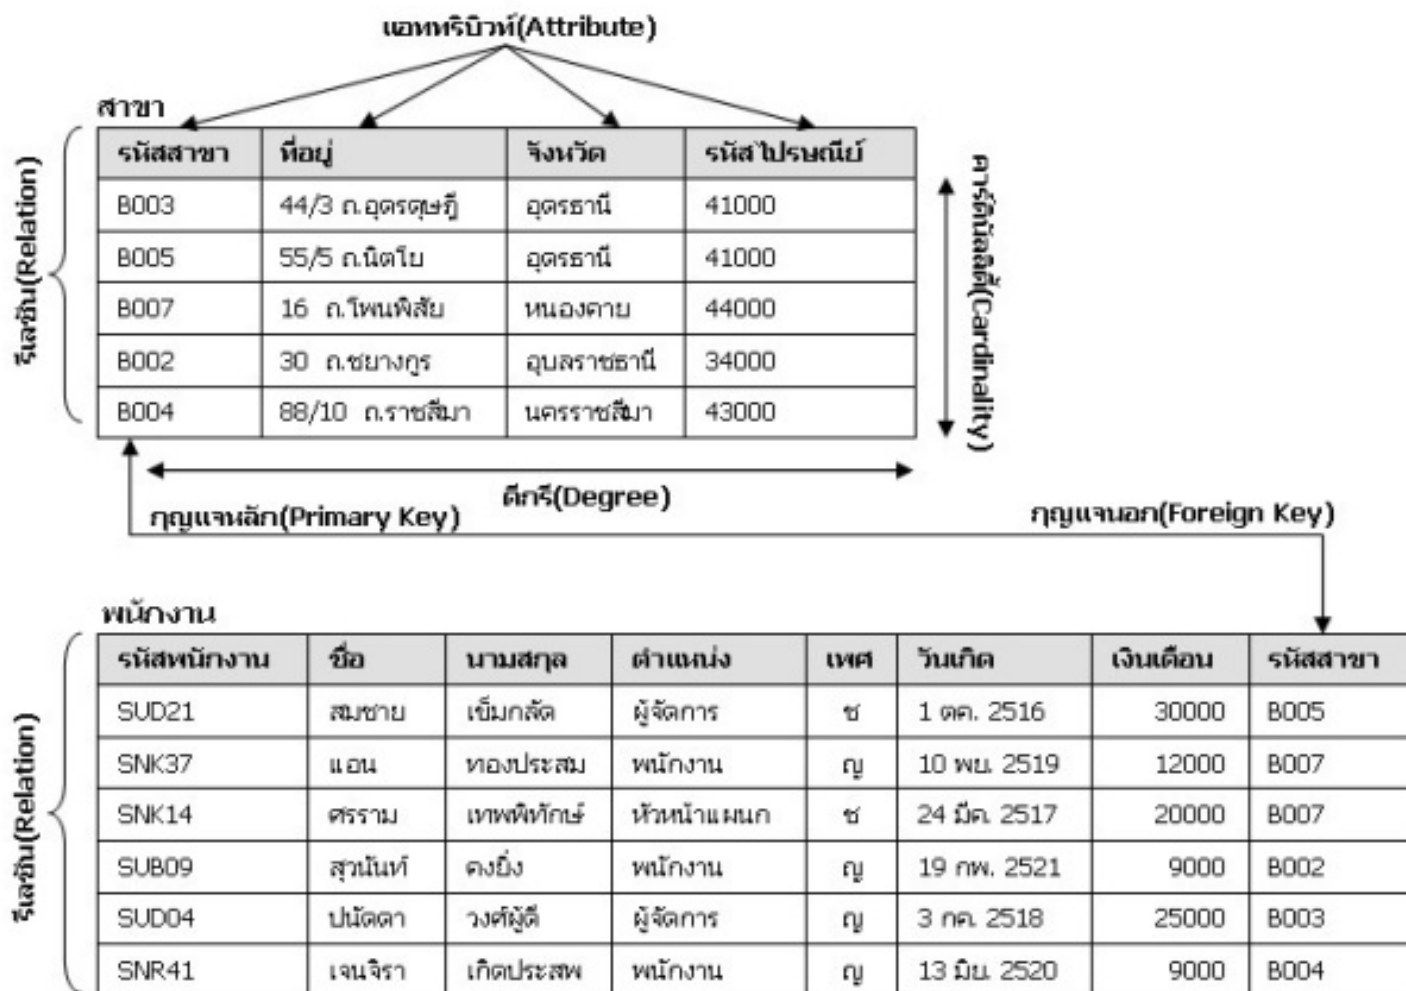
แอททริบิวท์(Attribute)

สาขา

รีเลชั่น(Relation)

| รหัสสาขา | ที่อยู่ | จังหวัด | รหัสไปรษณีย์ |
|---|---|---|---|
| B003 | 44/3 ถ.อุดรดุษฎี | อุดรธานี | 41000 |
| B005 | 55/5 ถ.นิตโย | อุดรธานี | 41000 |
| B007 | 16 ถ.โพนพิสัย | หนองคาย | 44000 |
| B002 | 30 ถ.ชยางกูร | อุบลราชธานี | 34000 |
| B004 | 88/10 ถ.ราชสีมา | นครราชสีมา | 43000 |

คาร์ดินัลลิตี้(Cardinality)

ดีกรี(Degree)

กุญแจหลัก(Primary Key)

กุญแจนอก(Foreign Key)

พนักงาน

รีเลชั่น(Relation)

| รหัสพนักงาน | ชื่อ | นามสกุล | ตำแหน่ง | เพศ | วันเกิด | เงินเดือน | รหัสสาขา |
|---|---|---|---|---|---|---|---|
| SUD21 | สมชาย | เข็มกลัด | ผู้จัดการ | ช | 1 ตค. 2516 | 30000 | B005 |
| SNK37 | แอน | ทองประสม | พนักงาน | ญ | 10 พย. 2519 | 12000 | B007 |
| SNK14 | ศรราม | เทพพิทักษ์ | หัวหน้าแผนก | ช | 24 มีค. 2517 | 20000 | B007 |
| SUB09 | สุวนันท์ | คงยิ่ง | พนักงาน | ญ | 19 กพ. 2521 | 9000 | B002 |
| SUD04 | ปนัดดา | วงศ์ผู้ดี | ผู้จัดการ | ญ | 3 กค. 2518 | 25000 | B003 |
| SNR41 | เจนจิรา | เกิดประสพ | พนักงาน | ญ | 13 มิย. 2520 | 9000 | B004 |